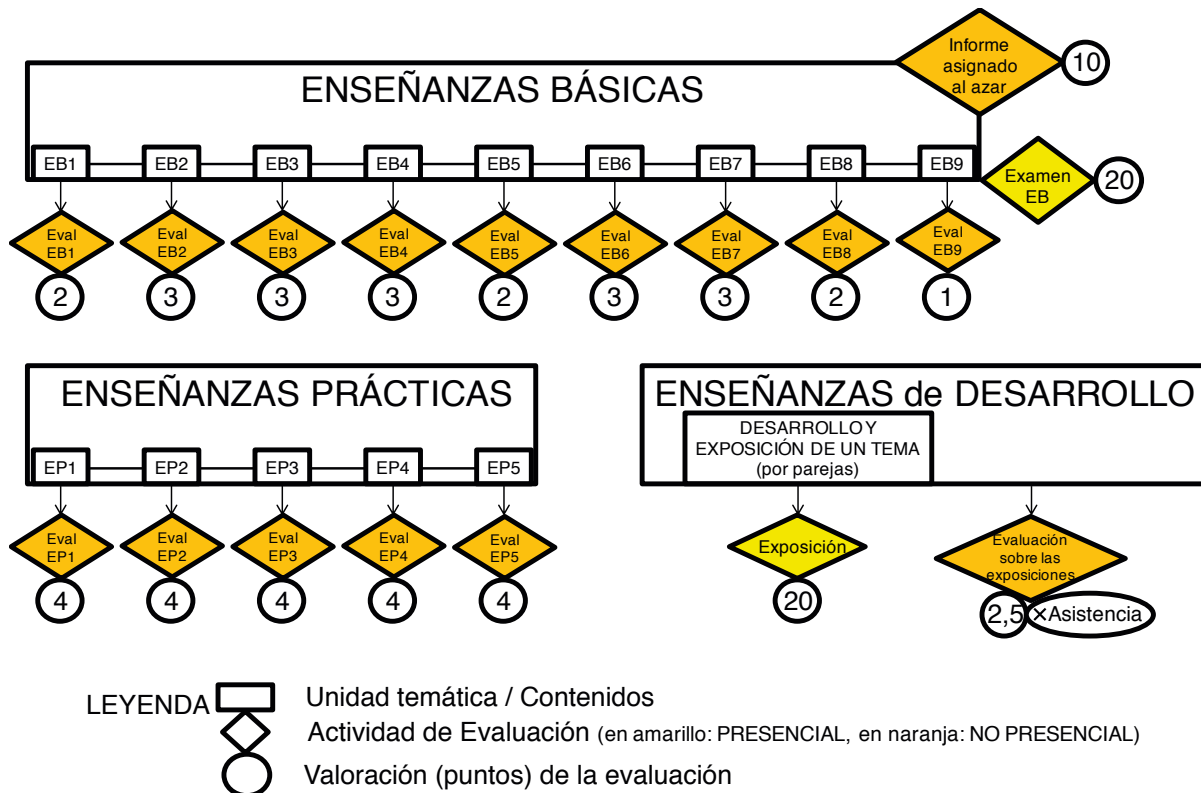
Informe asignado al azar

10

ENSEÑANZAS BÁSICAS

EB1 EB2 EB3 EB4 EB5 EB6 EB7 EB8 EB9

Examen EB

20

Eval EB1
2

Eval EB2
3

Eval EB3
3

Eval EB4
3

Eval EB5
2

Eval EB6
3

Eval EB7
3

Eval EB8
2

Eval EB9
1

ENSEÑANZAS PRÁCTICAS

EP1 EP2 EP3 EP4 EP5

Eval EP1
4

Eval EP2
4

Eval EP3
4

Eval EP4
4

Eval EP5
4

ENSEÑANZAS de DESARROLLO

DESARROLLO Y EXPOSICIÓN DE UN TEMA (por parejas)

Exposición
20

Evaluación sobre las exposiciones
2,5 ×Asistencia

LEYENDA
Unidad temática / Contenidos
Actividad de Evaluación (en amarillo: PRESENCIAL, en naranja: NO PRESENCIAL)
Valoración (puntos) de la evaluación